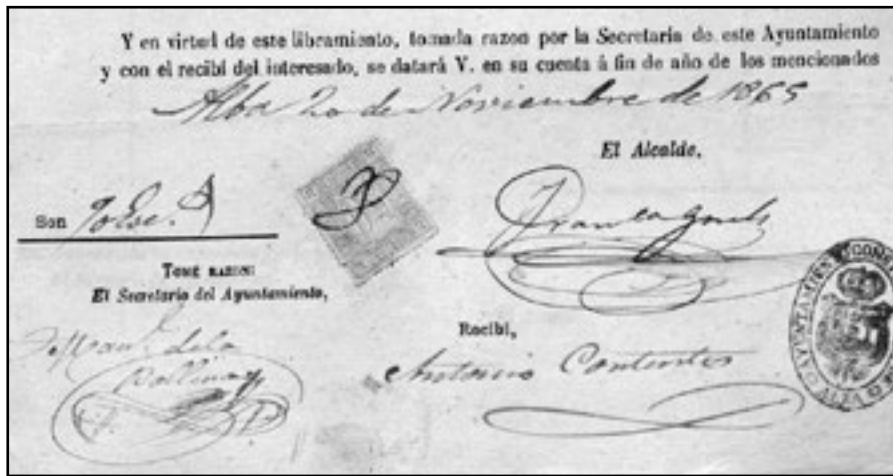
Y en virtud de este libramiento, tomada razon por la Secretaría de este Ayuntamiento y con el recibí del interesado, se datará V. en su cuenta á fin de año de los mencionados

Alba 20 de Noviembre de 1865

El Alcalde,

Son 70 rs.

3

Francisco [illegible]

Tomé razon:
El Secretario del Ayuntamiento,

Recibí,

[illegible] Ballina

Antonio Contreras

AYUNTAMIENTO CONS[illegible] ALBA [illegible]